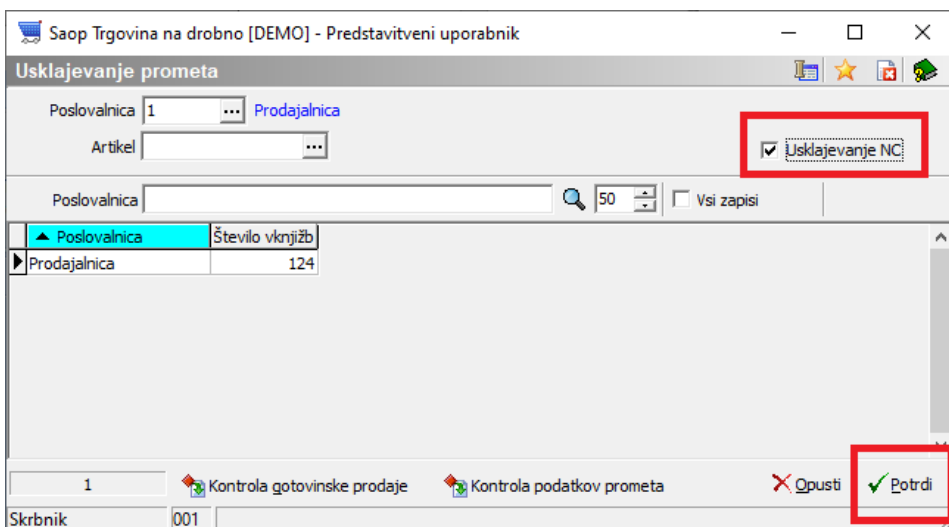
Saop Trgovina na drobno [DEMO] - Predstavitveni uporabnik

Usklajevanje prometa

Poslovalnica 1 ... Prodajalnica

Artikel ...

Usklajevanje NC

Poslovalnica 50 Vsi zapisi

| Poslovalnica | Število vknjižb |
|---|---|
| Prodajalnica | 124 |

1 Kontrola gotovinske prodaje Kontrola podatkov prometa Opusti Potrdi

Skrbnik 001